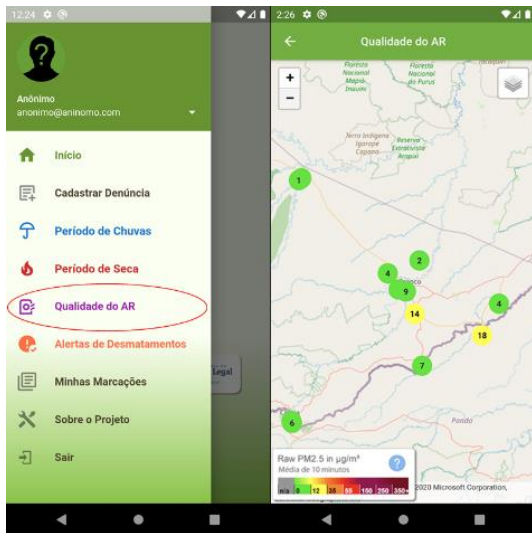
12:24

Anônimo
anonimo@aninomo.com

Início

Cadastrar Denúncia

Período de Chuvas

Período de Seca

Qualidade do AR

Alertas de Desmatamentos

Minhas Marcações

Sobre o Projeto

Sair

Legal

2:26

Qualidade do AR

+
−

Floresta Nacional Mapiá-Inauini

Floresta Nacional do Purus

Terra Indígena Igarapé Capana

Reserva Extrativista Arapixi

1

2

4

9

4

14

18

7

6

Pando

Raw PM2.5 in µg/m³
Média de 10 minutos

n/a 0 12 35 55 150 250 350+

2020 Microsoft Corporation,